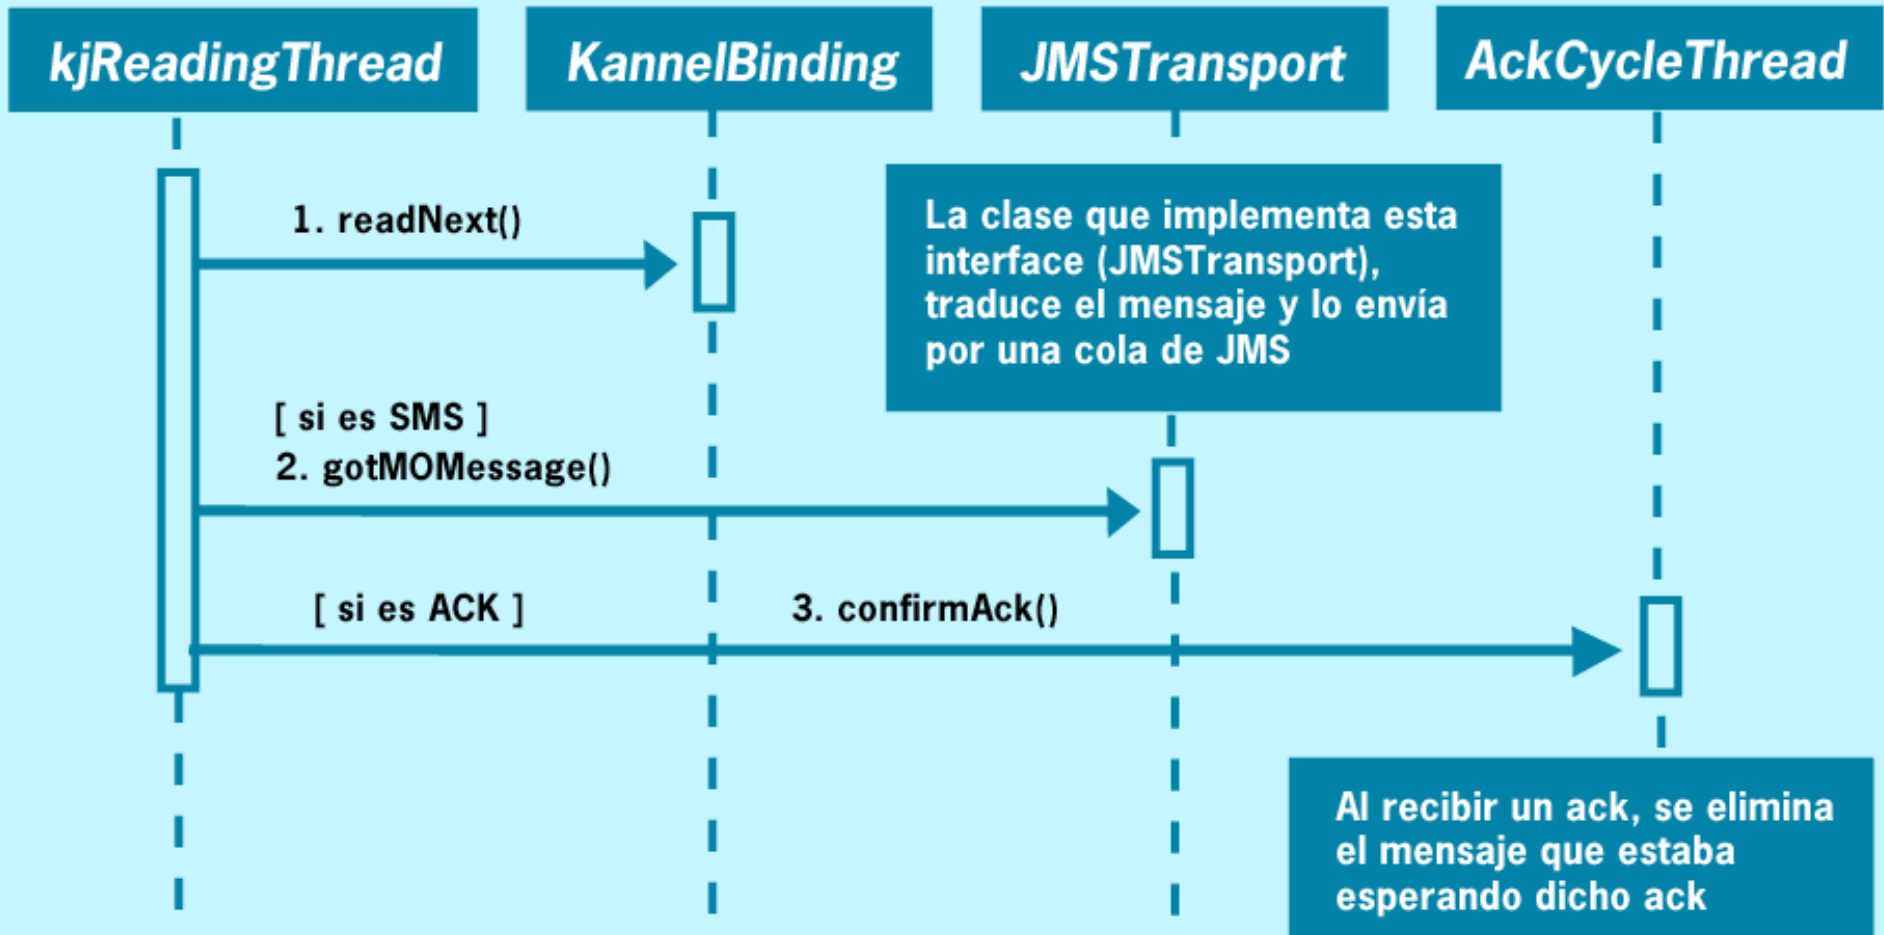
kjReadingThread

KannelBinding

JMSTransport

AckCycleThread

1. readNext()

La clase que implementa esta interface (JMSTransport), traduce el mensaje y lo envía por una cola de JMS

[ si es SMS ]
2. gotMOMessage()

[ si es ACK ]

3. confirmAck()

Al recibir un ack, se elimina el mensaje que estaba esperando dicho ack